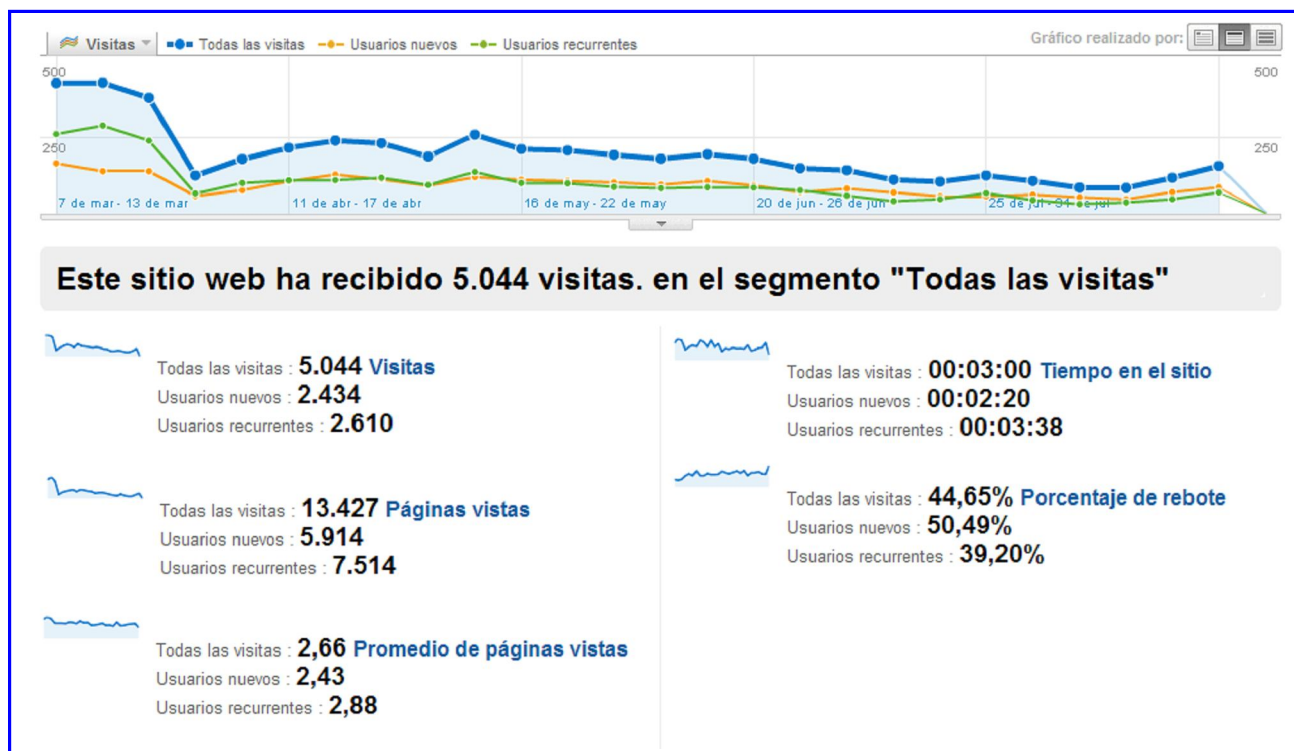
Visitas
Todas las visitas
Usuarios nuevos
Usuarios recurrentes
Gráfico realizado por:

500
250
500
250

7 de mar - 13 de mar
11 de abr - 17 de abr
16 de may - 22 de may
20 de jun - 26 de jun
25 de jul - 31 de jul

Este sitio web ha recibido 5.044 visitas. en el segmento "Todas las visitas"

Todas las visitas : 5.044 Visitas
Usuarios nuevos : 2.434
Usuarios recurrentes : 2.610

Todas las visitas : 13.427 Páginas vistas
Usuarios nuevos : 5.914
Usuarios recurrentes : 7.514

Todas las visitas : 2,66 Promedio de páginas vistas
Usuarios nuevos : 2,43
Usuarios recurrentes : 2,88

Todas las visitas : 00:03:00 Tiempo en el sitio
Usuarios nuevos : 00:02:20
Usuarios recurrentes : 00:03:38

Todas las visitas : 44,65% Porcentaje de rebote
Usuarios nuevos : 50,49%
Usuarios recurrentes : 39,20%